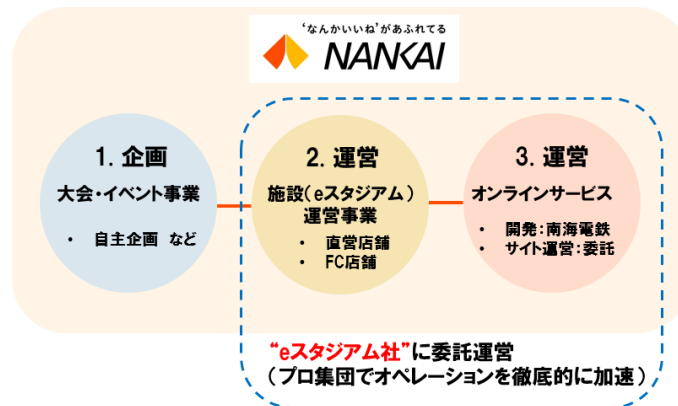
'なんかいいね'があふれてる
NANKAI

1. 企画
大会・イベント事業
・ 自主企画 など

2. 運営
施設(eスタジアム)運営事業
・ 直営店舗
・ FC店舗

3. 運営
オンラインサービス
・ 開発:南海電鉄
・ サイト運営:委託

"eスタジアム社"に委託運営
(プロ集団でオペレーションを徹底的に加速)